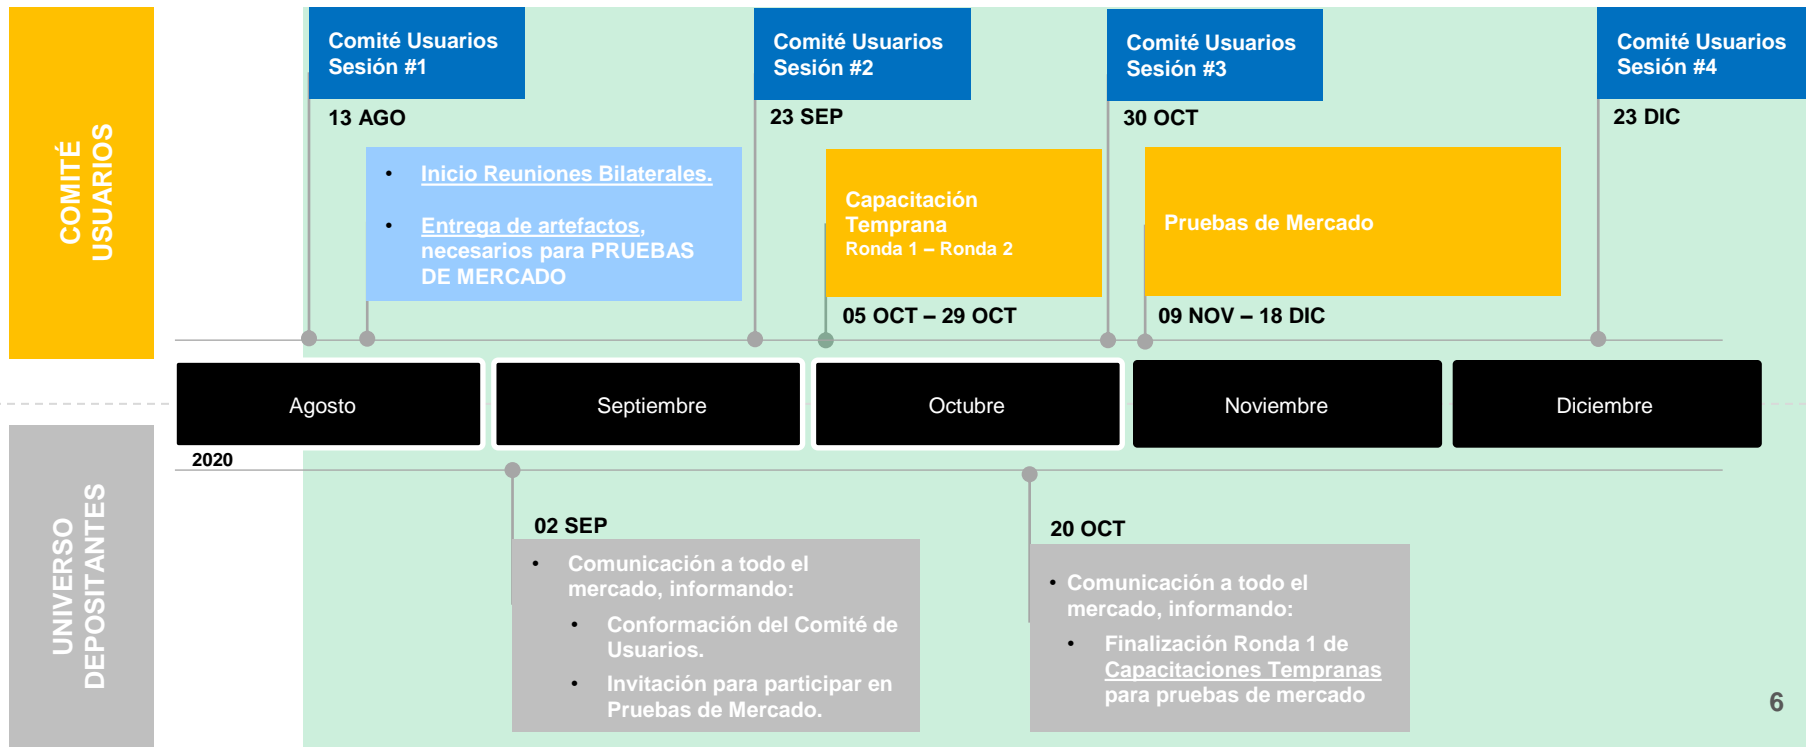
COMITÉ USUARIOS

Comité Usuarios Sesión #1

13 AGO

- Inicio Reuniones Bilaterales.
- Entrega de artefactos, necesarios para PRUEBAS DE MERCADO

Comité Usuarios Sesión #2

23 SEP

Capacitación Temprana
Ronda 1 – Ronda 2

05 OCT – 29 OCT

Comité Usuarios Sesión #3

30 OCT

Pruebas de Mercado

09 NOV – 18 DIC

Comité Usuarios Sesión #4

23 DIC

Agosto

Septiembre

Octubre

Noviembre

Diciembre

2020

UNIVERSO DEPOSITANTES

02 SEP

- Comunicación a todo el mercado, informando:
  - Conformación del Comité de Usuarios.
  - Invitación para participar en Pruebas de Mercado.

20 OCT

- Comunicación a todo el mercado, informando:
  - Finalización Ronda 1 de Capacitaciones Tempranas para pruebas de mercado

6